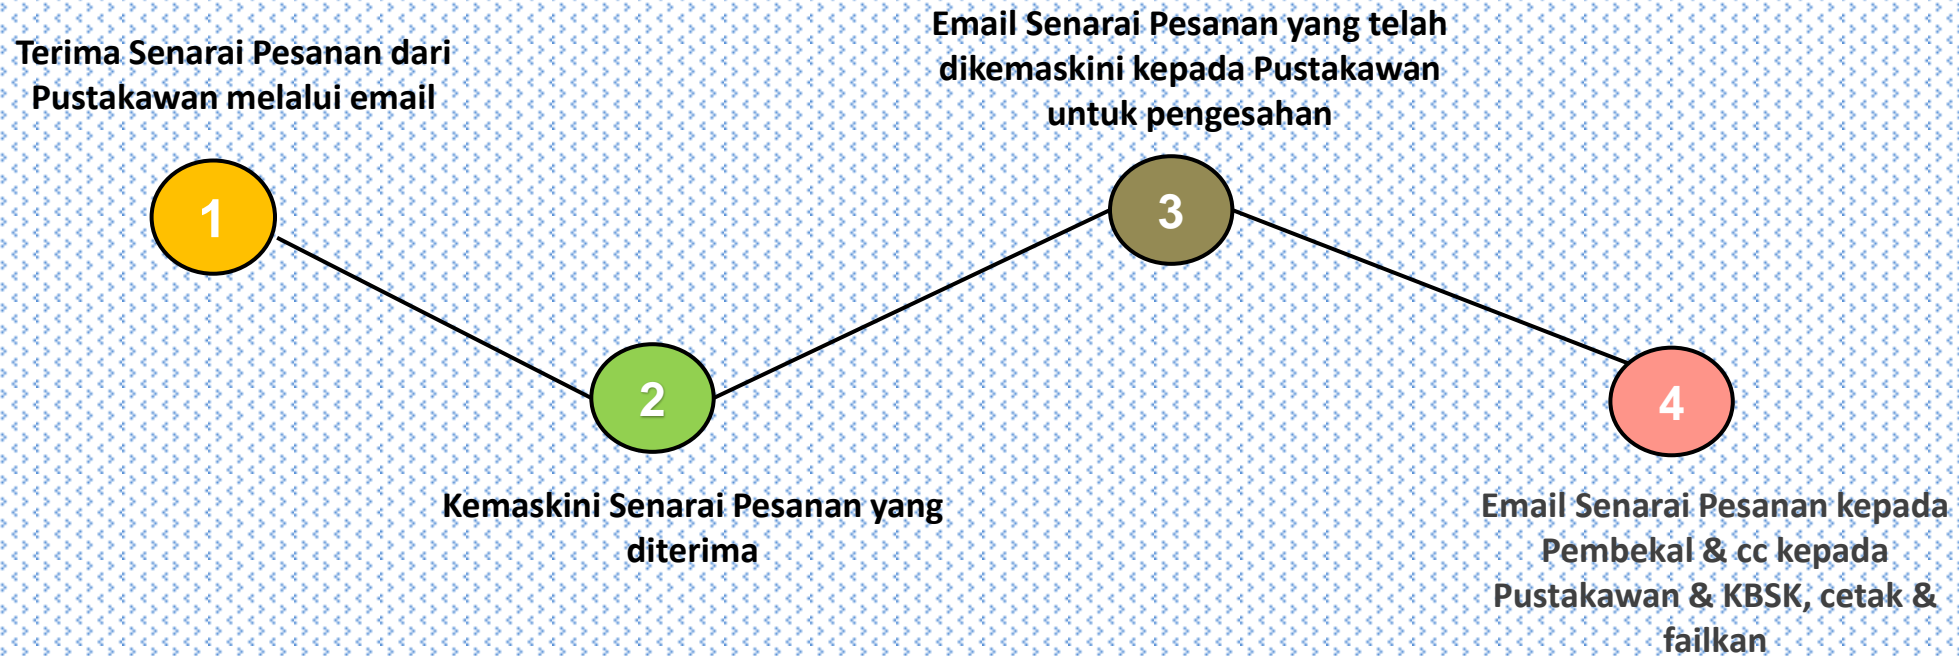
Terima Senarai Pesanan dari Pustakawan melalui email

1

Kemaskini Senarai Pesanan yang diterima

2

Email Senarai Pesanan yang telah dikemaskini kepada Pustakawan untuk pengesahan

3

Email Senarai Pesanan kepada Pembekal & cc kepada Pustakawan & KBSK, cetak & failkan

4